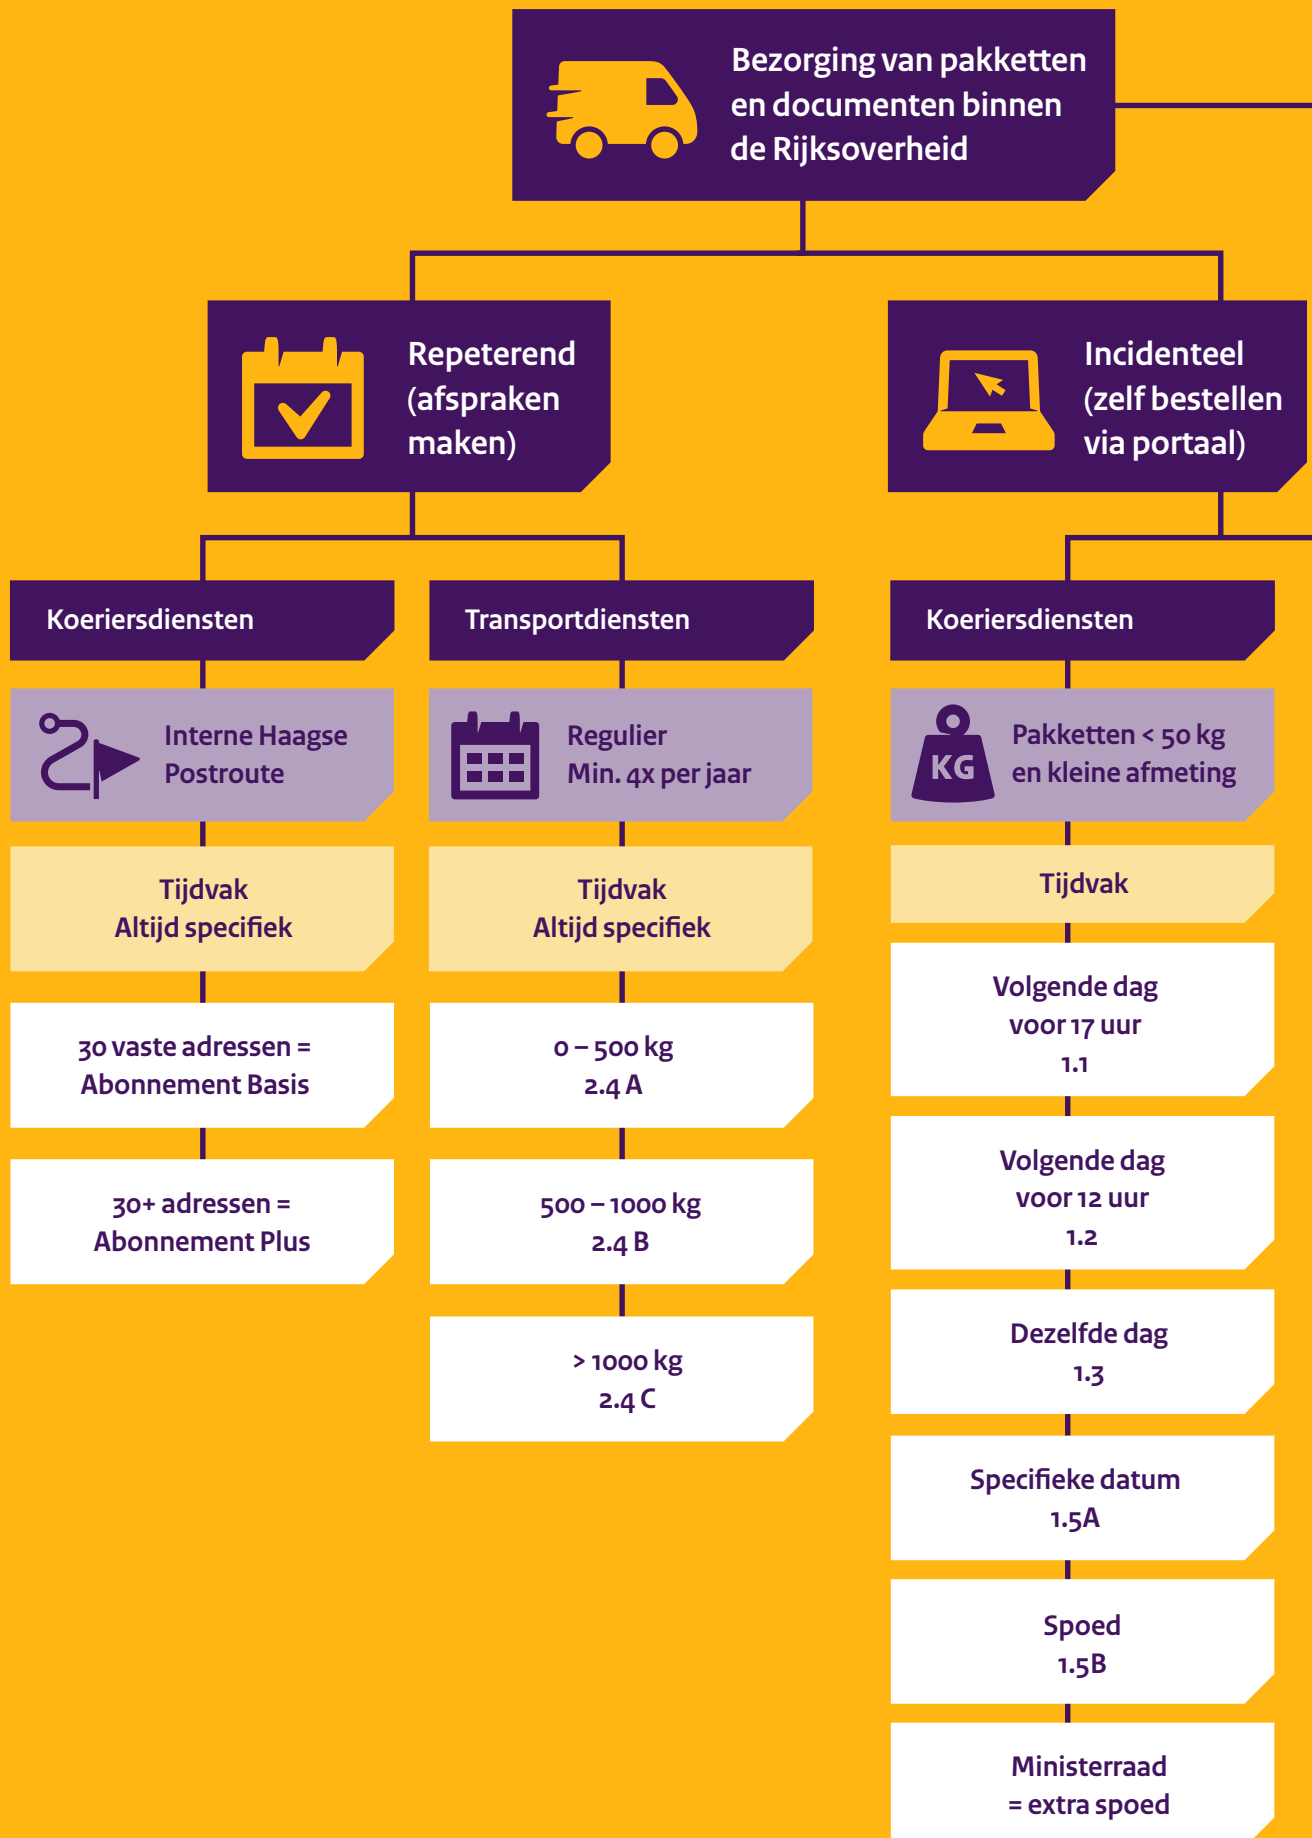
Bezorging van pakketten en documenten binnen de Rijksoverheid

Repeterend (afspraken maken)

Incidenteel (zelf bestellen via portaal)

Koeriersdiensten

Transportdiensten

Koeriersdiensten

Interne Haagse Postroute

Regulier
Min. 4x per jaar

KG

Pakketten < 50 kg en kleine afmeting

Tijdvak
Altijd specifiek

Tijdvak
Altijd specifiek

Tijdvak

30 vaste adressen = Abonnement Basis

30+ adressen = Abonnement Plus

0 – 500 kg
2.4 A

500 – 1000 kg
2.4 B

> 1000 kg
2.4 C

Volgende dag voor 17 uur
1.1

Volgende dag voor 12 uur
1.2

Dezelfde dag
1.3

Specifieke datum
1.5A

Spoed
1.5B

Ministerraad = extra spoed